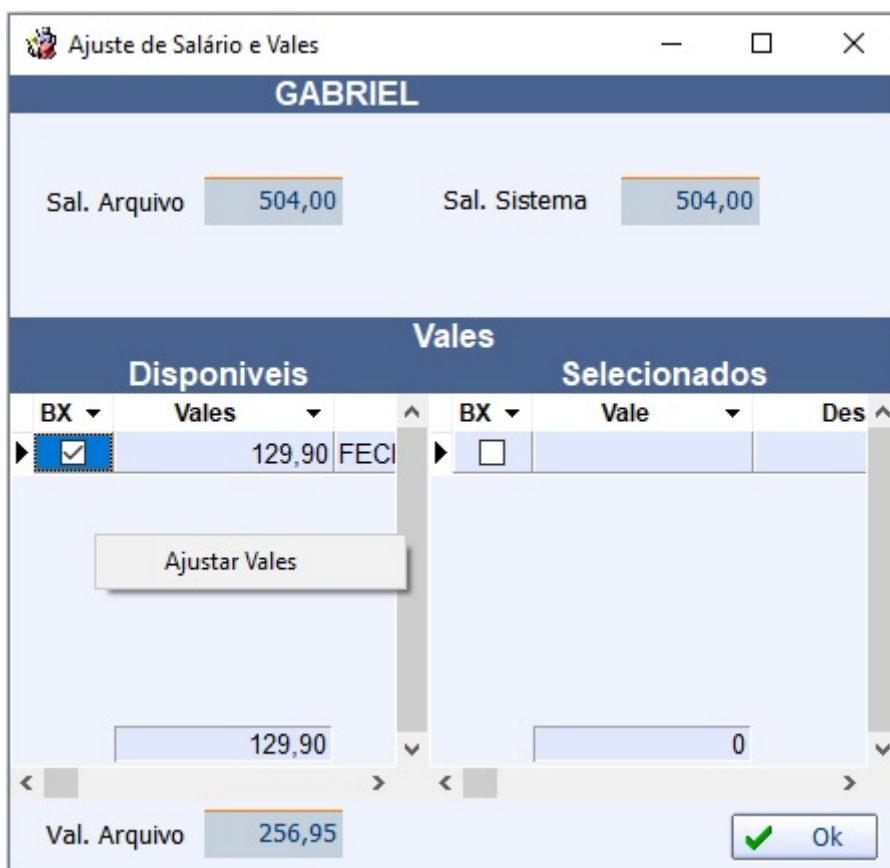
Ajuste de Salário e Vales

GABRIEL

Sal. Arquivo 504,00

Sal. Sistema 504,00

Vales

Disponiveis

| BX | Vales | |
|---|---|---|
| ☑ | 129,90 | FECI |

Ajustar Vales

129,90

Selecionados

| BX | Vale | Des |
|---|---|---|
| ☐ | | |

0

Val. Arquivo 256,95

Ok